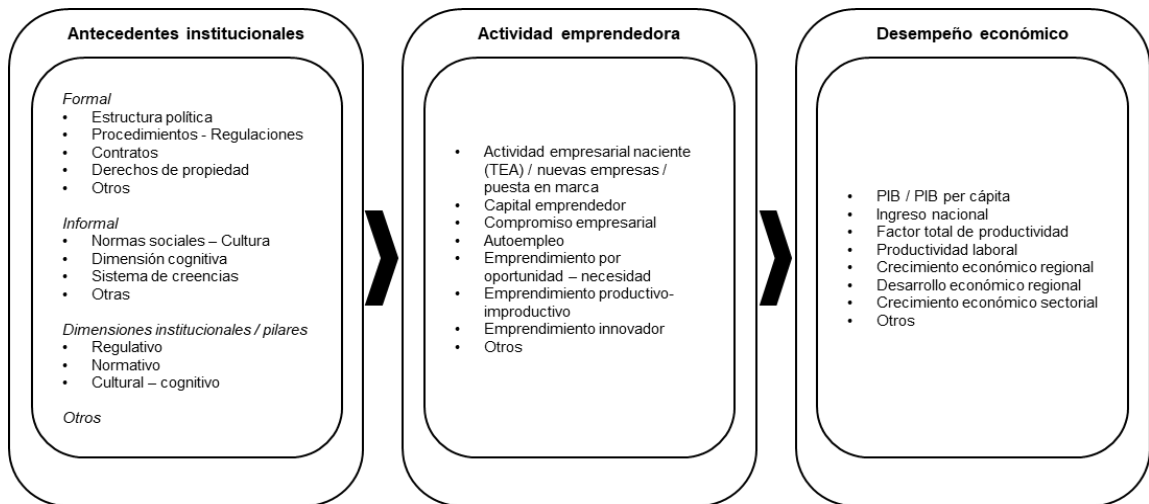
Antecedentes institucionales

Formal
- Estructura política
- Procedimientos - Regulaciones
- Contratos
- Derechos de propiedad
- Otros

Informal
- Normas sociales – Cultura
- Dimensión cognitiva
- Sistema de creencias
- Otras

Dimensiones institucionales / pilares
- Regulativo
- Normativo
- Cultural – cognitivo

Otros

Actividad emprendedora

- Actividad empresarial naciente (TEA) / nuevas empresas / puesta en marca
- Capital emprendedor
- Compromiso empresarial
- Autoempleo
- Emprendimiento por oportunidad – necesidad
- Emprendimiento productivo-improductivo
- Emprendimiento innovador
- Otros

Desempeño económico

- PIB / PIB per cápita
- Ingreso nacional
- Factor total de productividad
- Productividad laboral
- Crecimiento económico regional
- Desarrollo económico regional
- Crecimiento económico sectorial
- Otros